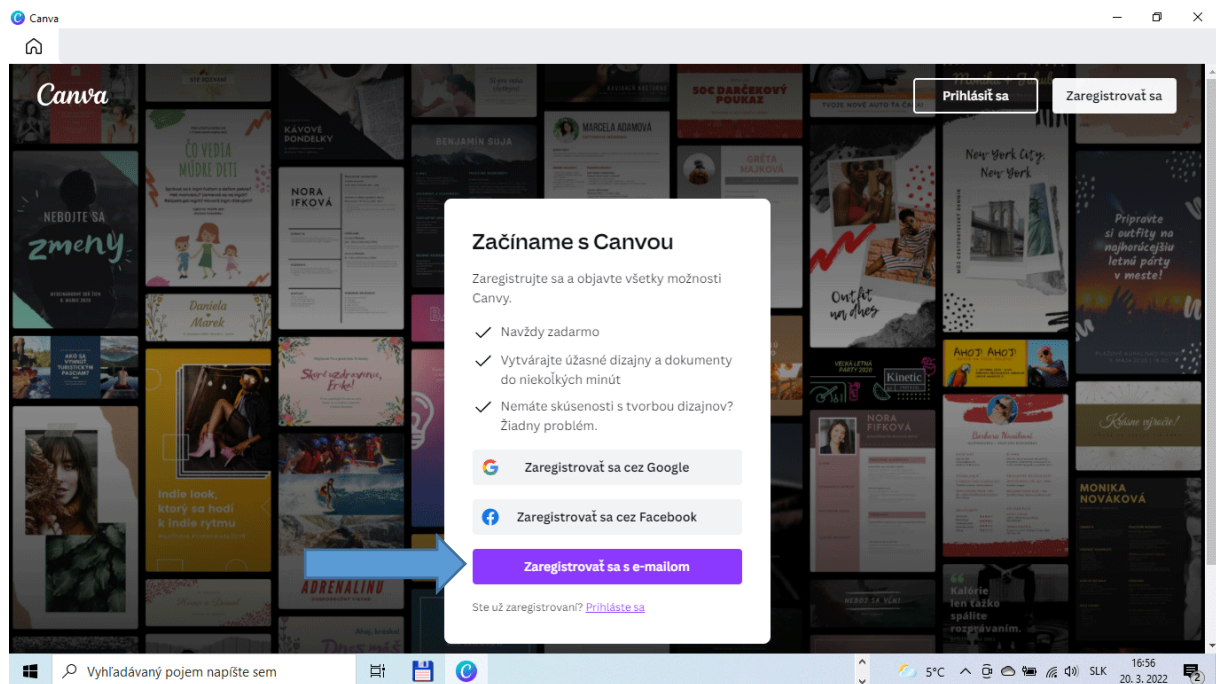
Canva

Canva

Prihlásiť sa

Zaregistrovať sa

NEBOJTE SA zmeny

ČO VEDIA MÚDRE DETI

KÁVOVÉ PONDELKY

NORA IFKOVÁ

BENJAMIN SUJA

MARCELA ADAMOVÁ

SOC DARČEKOVÝ POUKAZ

GRÉTA MAJKOVÁ

New York City, New York

Pripravte si outfity na najhorúcejšiu letnú párty v meste!

Daniela & Marek

Out fit na dnes

AHOJ! AHOJ!

Kinetic

NORA FIFKOVÁ

Indie look, ktorý sa hodí k indie rytmu

ADRENALÍN

MONIKA NOVÁKOVÁ

Kalórie len ťažko spálite rozprávaním.

Začíname s Canvou

Zaregistrujte sa a objavte všetky možnosti Canvy.

Navždy zadarmo

Vytvárajte úžasné dizajny a dokumenty do niekoľkých minút

Nemáte skúsenosti s tvorbou dizajnov? Žiadny problém.

Zaregistrovať sa cez Google

Zaregistrovať sa cez Facebook

Zaregistrovať sa s e-mailom

Ste už zaregistrovaní? Prihláste sa

Vyhľadávaný pojem napíšte sem

5°C

SLK

16:56
20. 3. 2022